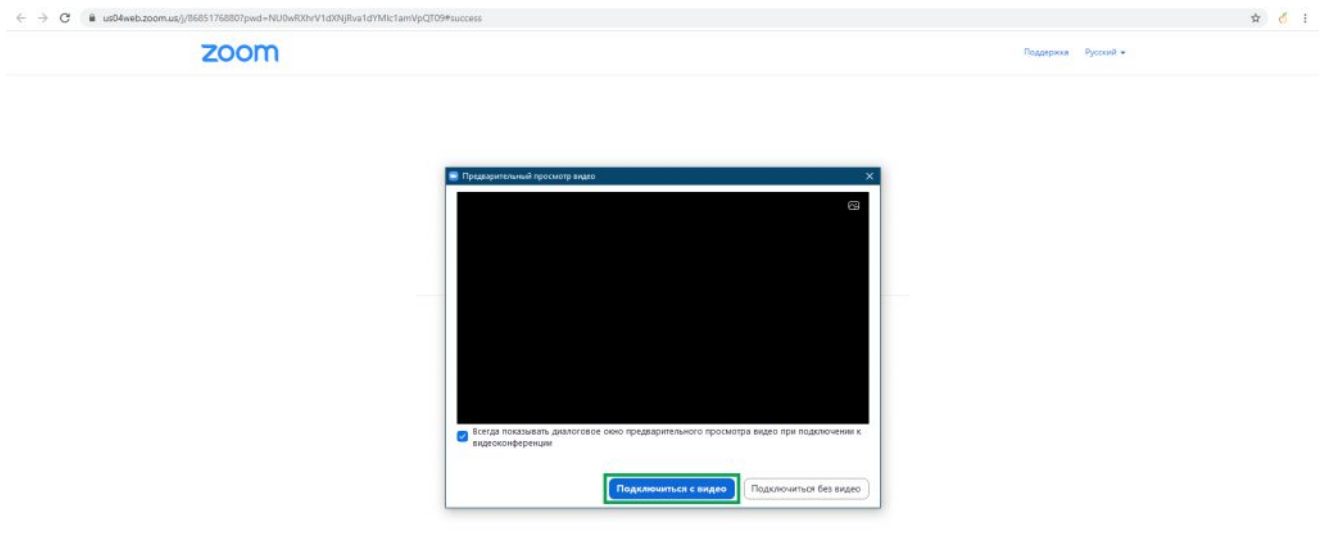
us04web.zoom.us/j/86851768807pwd=NU0wRXhrV1dXNjRva1dYMlc1amVpQT09#success

zoom

Поддержка Русский

Предварительный просмотр видео

Всегда показывать диалоговое окно предварительного просмотра видео при подключении к видеоконференции

Подключиться с видео

Подключиться без видео